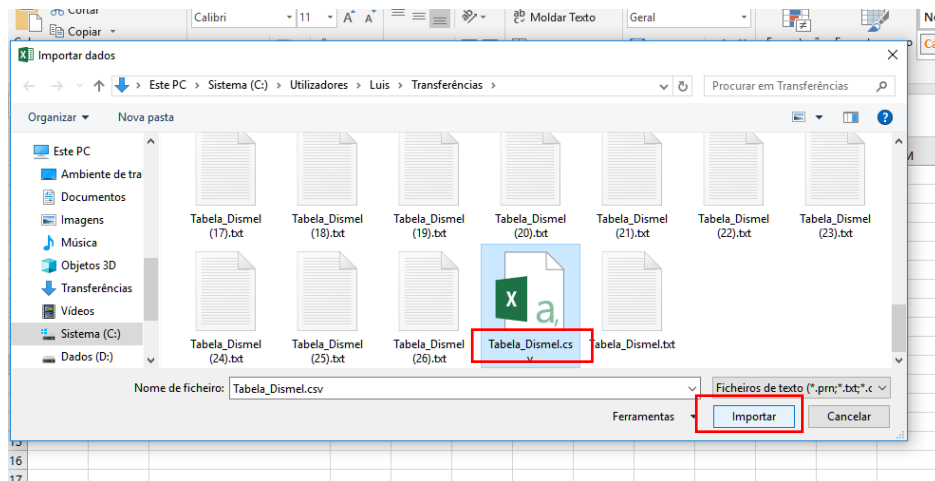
Cortar
Copiar
Calibri
11
A A
Moldar Texto
Geral
No
Ca

Importar dados
×
← → ↑ › Este PC › Sistema (C:) › Utilizadores › Luis › Transferências ›
Procurar em Transferências
Organizar ▾
Nova pasta
?

Este PC
Ambiente de tra
Documentos
Imagens
Música
Objetos 3D
Transferências
Vídeos
Sistema (C:)
Dados (D:)

Tabela_Dismel (17).txt
Tabela_Dismel (18).txt
Tabela_Dismel (19).txt
Tabela_Dismel (20).txt
Tabela_Dismel (21).txt
Tabela_Dismel (22).txt
Tabela_Dismel (23).txt
Tabela_Dismel (24).txt
Tabela_Dismel (25).txt
Tabela_Dismel (26).txt
Tabela_Dismel.csv
Tabela_Dismel.txt

Nome de ficheiro: Tabela_Dismel.csv
Ficheiros de texto (*.prn;*.txt;*.c
Ferramentas
Importar
Cancelar

16
17